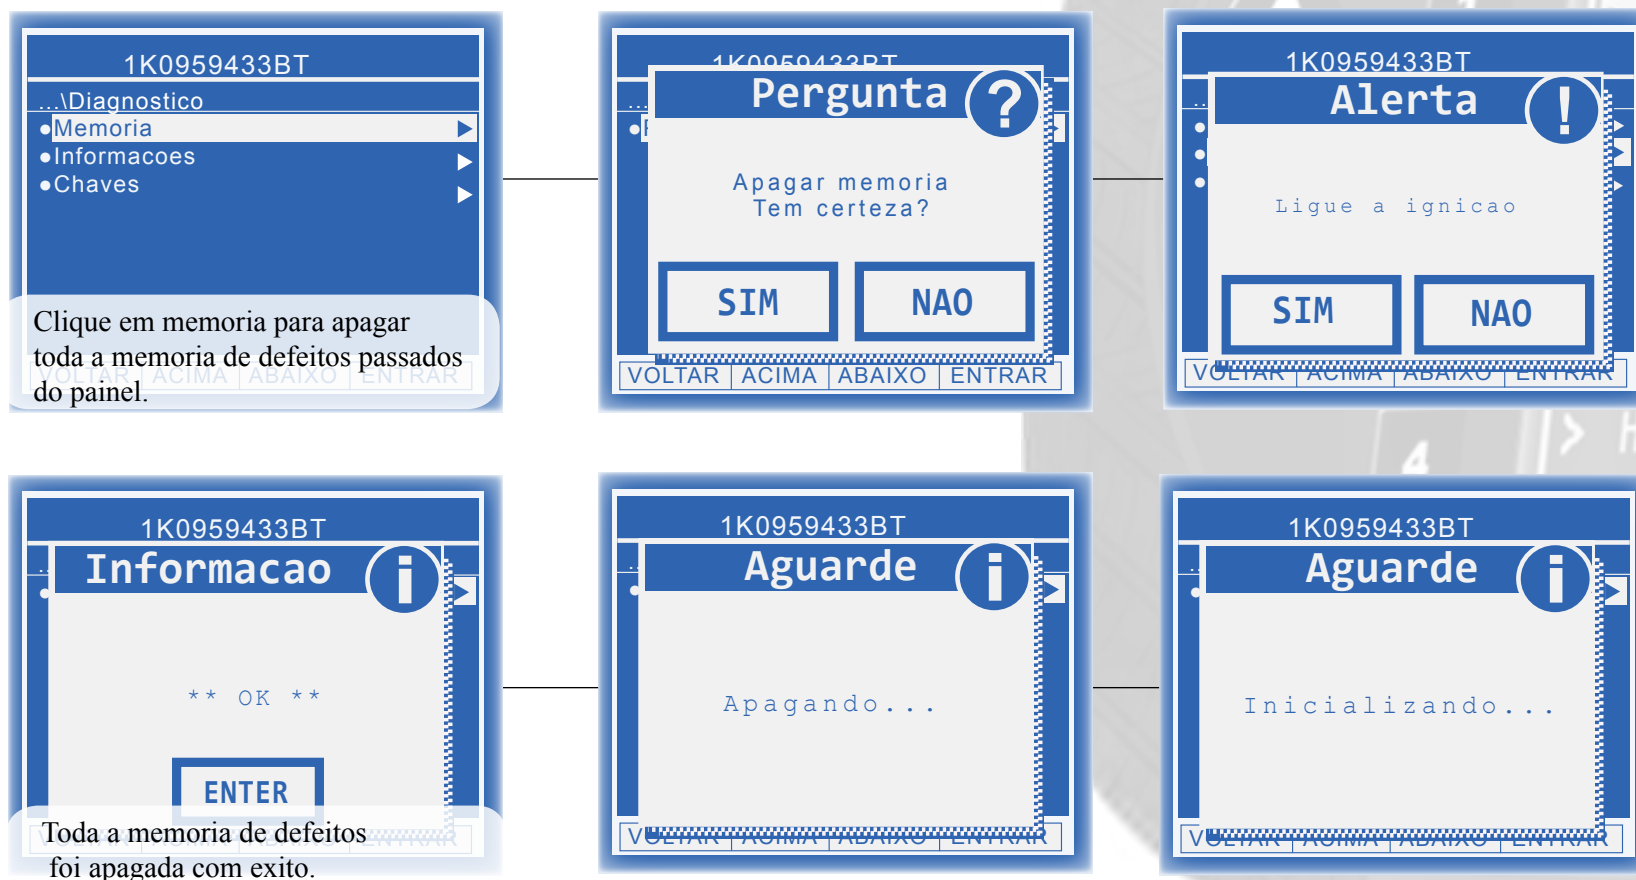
1K0959433BT
...\Diagnostico
●Memoria
●Informacoes
●Chaves

Clique em memoria para apagar toda a memoria de defeitos passados do painel.

VOLTAR ACIMA ABAIXO ENTRAR

1K0959433BT
Pergunta
Apagar memoria
Tem certeza?
SIM
NAO
VOLTAR ACIMA ABAIXO ENTRAR

1K0959433BT
Alerta
Ligue a ignicao
SIM
NAO
VOLTAR ACIMA ABAIXO ENTRAR

1K0959433BT
Informacao
** OK **
ENTER

Toda a memoria de defeitos foi apagada com exito.

1K0959433BT
Aguarde
Apagando...
VOLTAR ACIMA ABAIXO ENTRAR

1K0959433BT
Aguarde
Inicializando...
VOLTAR ACIMA ABAIXO ENTRAR